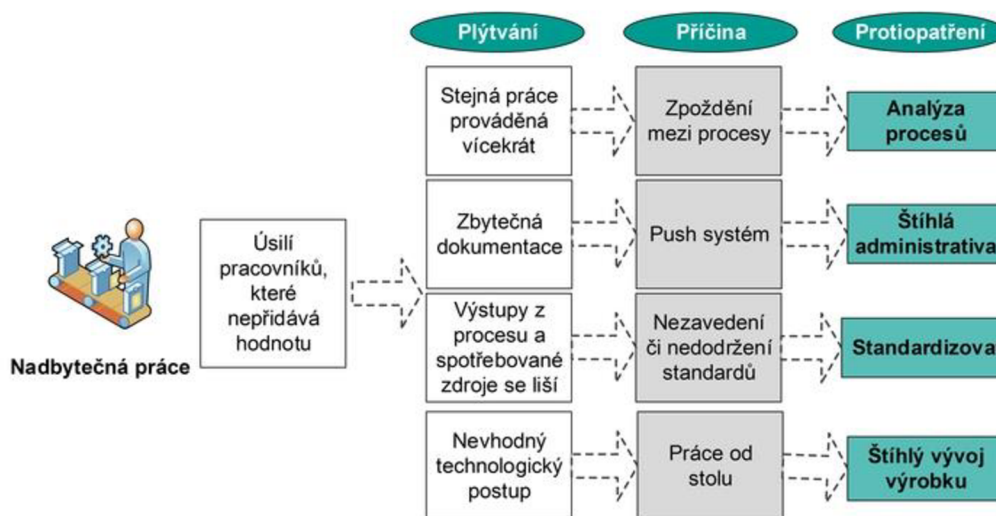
Plýtvání

Příčina

Protiopatření

Nadbytečná práce

Úsilí pracovníků, které nepřidává hodnotu

Stejná práce prováděná vícekrát

Zpoždění mezi procesy

Analýza procesů

Zbytečná dokumentace

Push systém

Štíhlá administrativa

Výstupy z procesu a spotřebované zdroje se liší

Nezavedení či nedodržení standardů

Standardizova

Nevhodný technologický postup

Práce od stolu

Štíhlý vývoj výrobku